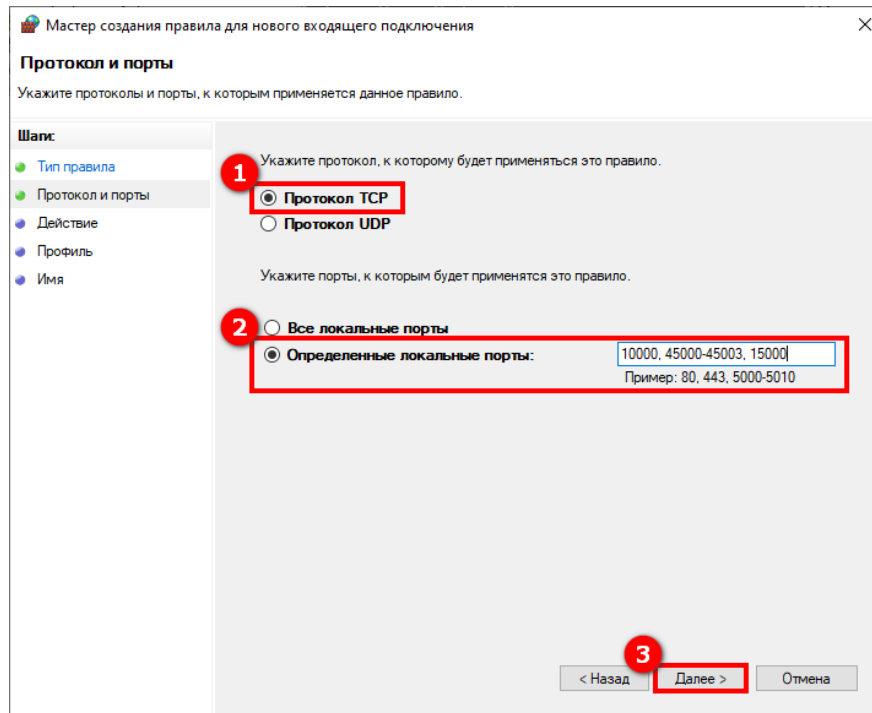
Мастер создания правила для нового входящего подключения

Протокол и порты

Укажите протоколы и порты, к которым применяется данное правило.

Шаги:
Тип правила
Протокол и порты
Действие
Профиль
Имя

Укажите протокол, к которому будет применяться это правило.

1

Протокол TCP

Протокол UDP

Укажите порты, к которым будет применятся это правило.

2

Все локальные порты

Определенные локальные порты:

10000, 45000-45003, 15000

Пример: 80, 443, 5000-5010

3

< Назад

Далее >

Отмена